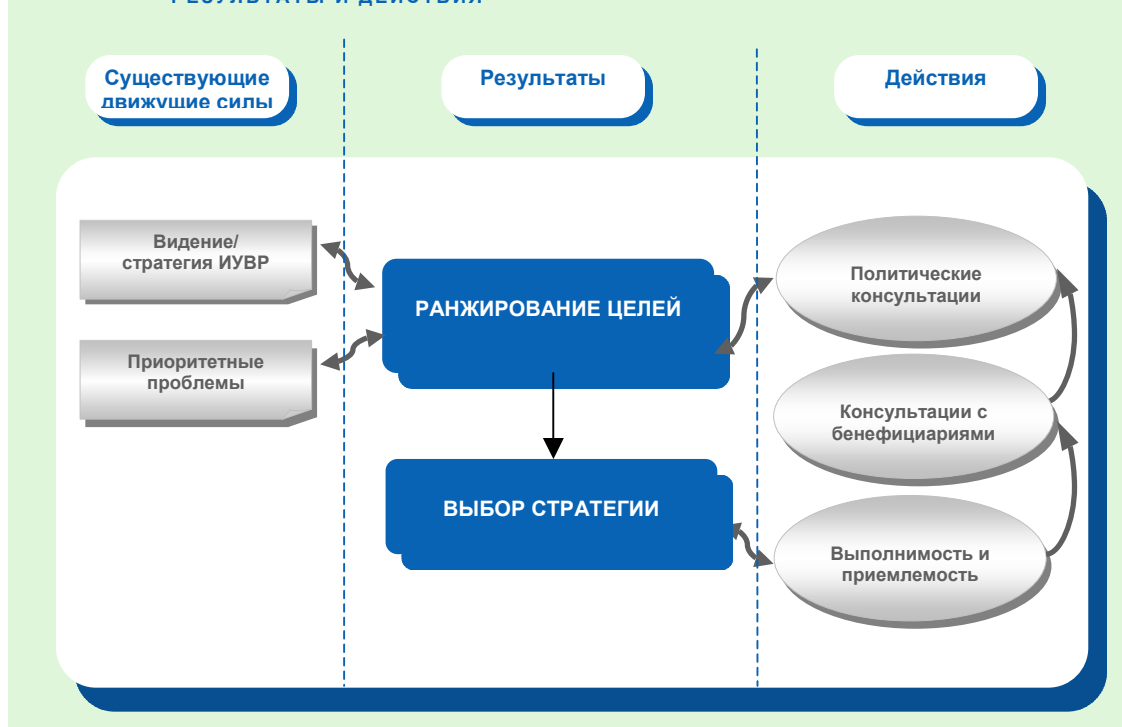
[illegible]

Существующие движущие силы

Результаты

Действия

Видение/ стратегия ИУВР

Приоритетные проблемы

РАНЖИРОВАНИЕ ЦЕЛЕЙ

ВЫБОР СТРАТЕГИИ

Политические консультации

Консультации с бенефициариями

Выполнимость и приемлемость